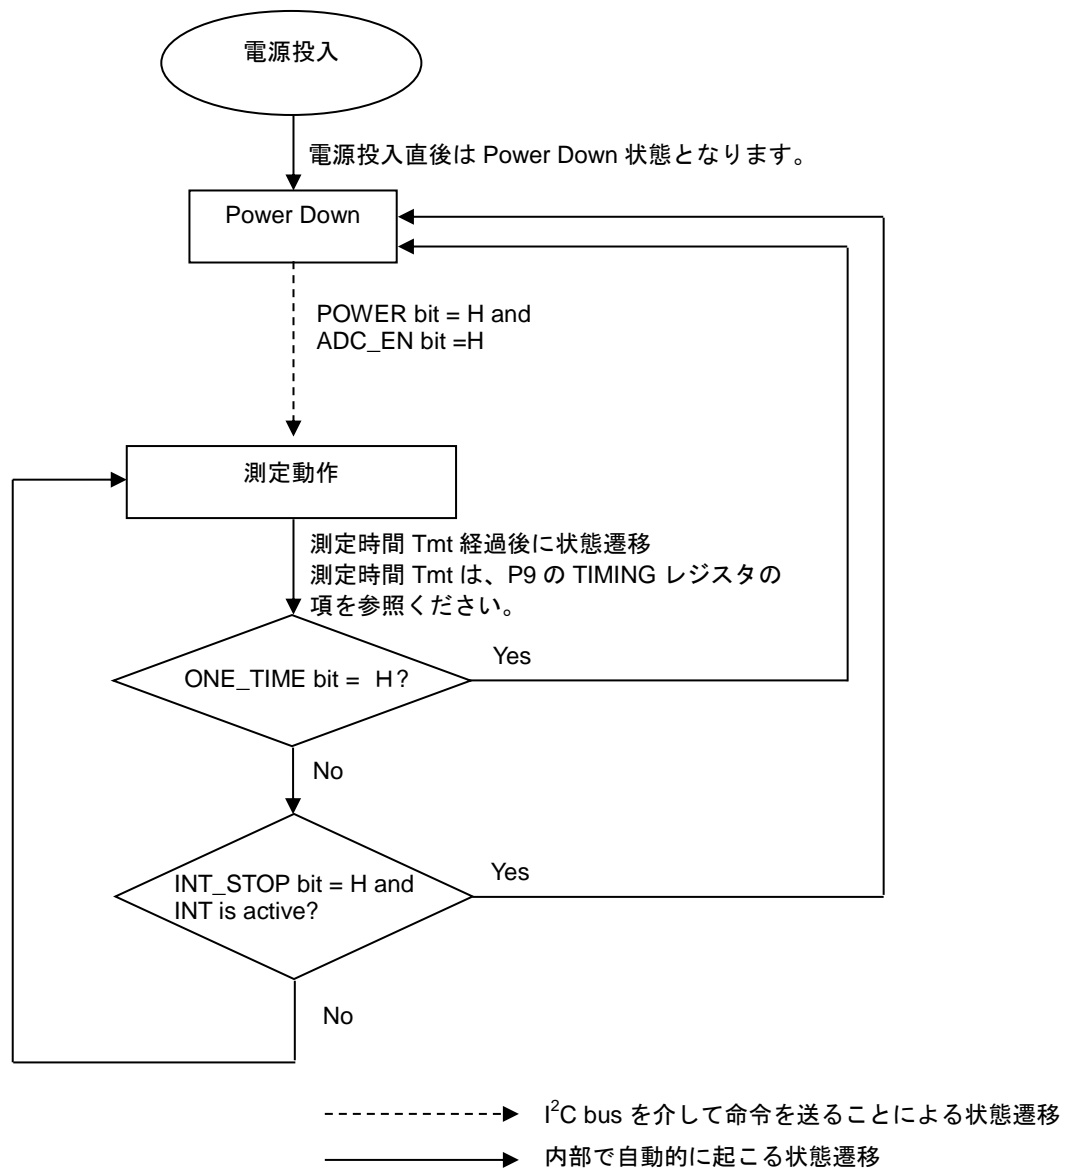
電源投入

電源投入直後は Power Down 状態となります。

Power Down

POWER bit = H and
ADC_EN bit =H

測定動作

測定時間 Tmt 経過後に状態遷移
測定時間 Tmt は、P9 の TIMING レジスタの項を参照ください。

ONE_TIME bit = H?

Yes

No

INT_STOP bit = H and INT is active?

Yes

No

$I^2C$ bus を介して命令を送ることによる状態遷移

内部で自動的に起こる状態遷移